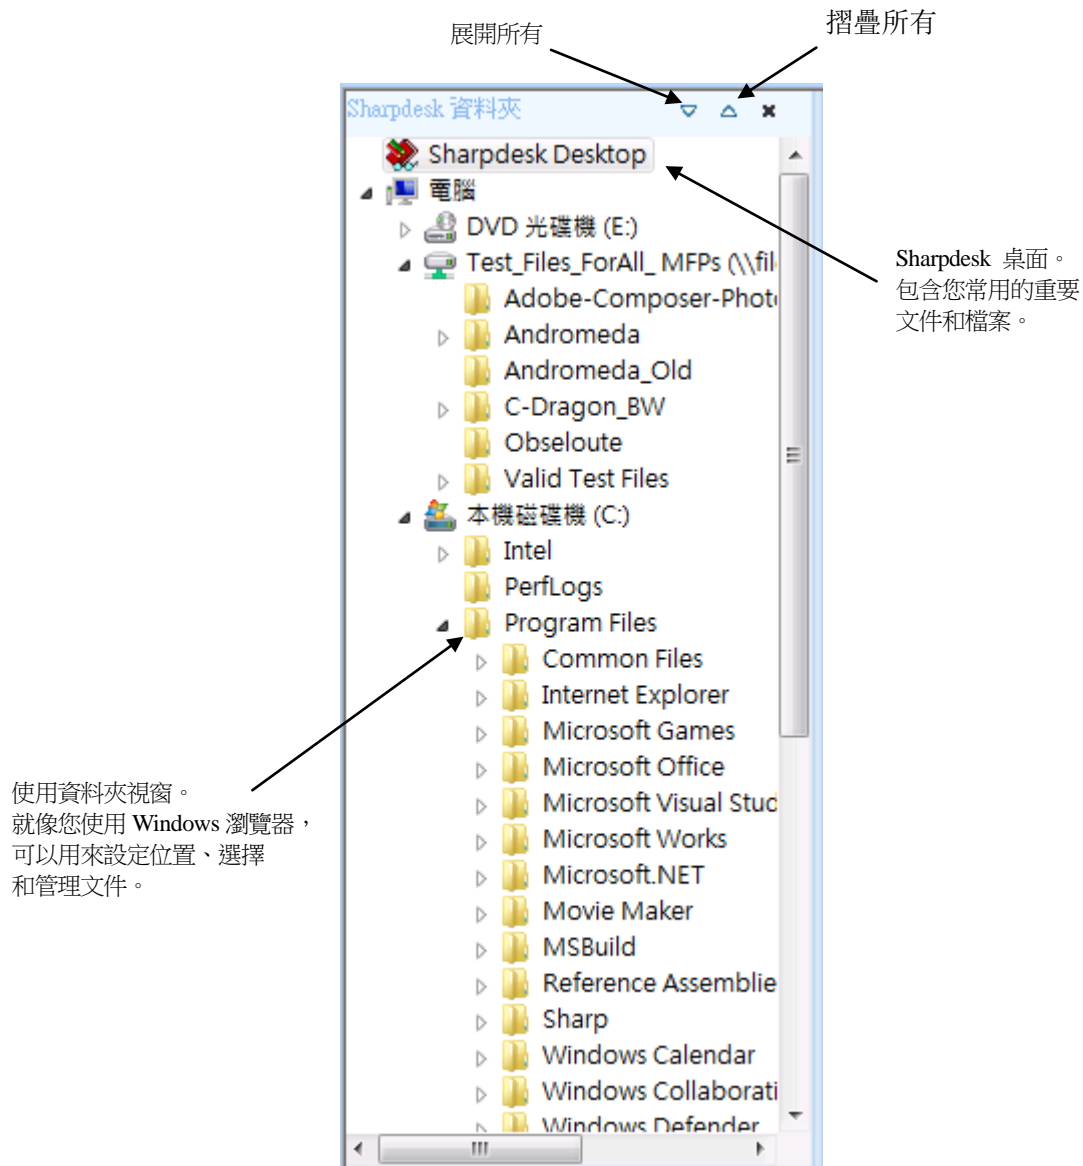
展開所有

摺疊所有

Sharpdesk 資料夾

Sharpdesk Desktop

電腦

DVD 光碟機 (E:)

Test_Files_ForAll_ MFPs (\\fil

Adobe-Composer-Phot

Andromeda

Andromeda_Old

C-Dragon_BW

Obseloute

Valid Test Files

本機磁碟機 (C:)

Intel

PerfLogs

Program Files

Common Files

Internet Explorer

Microsoft Games

Microsoft Office

Microsoft Visual Stuc

Microsoft Works

Microsoft.NET

Movie Maker

MSBuild

Reference Assemblie

Sharp

Windows Calendar

Windows Collaborati

Windows Defender

Sharpdesk 桌面。包含您常用的重要文件和檔案。

使用資料夾視窗。就像您使用 Windows 瀏覽器，可以用來設定位置、選擇和管理文件。